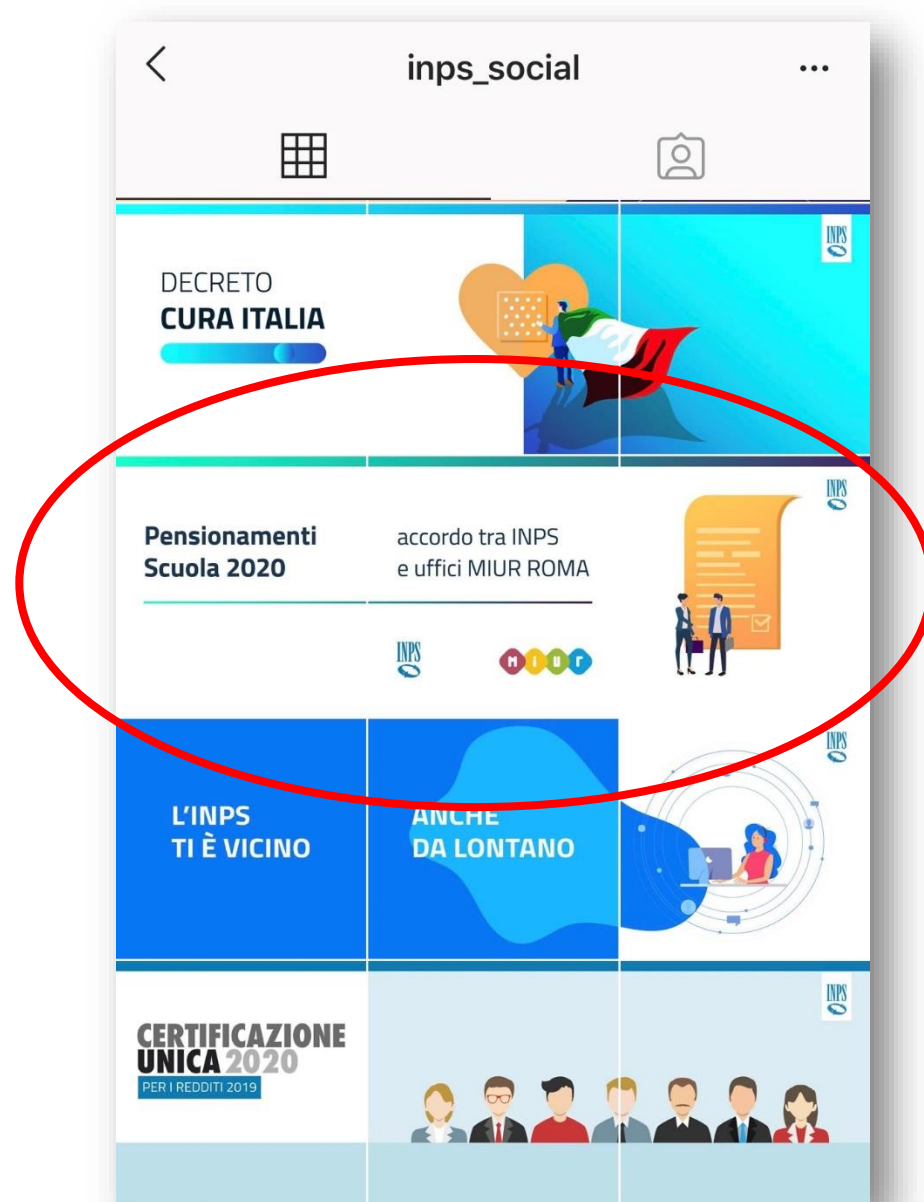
<

inps_social

...

DECRETO
CURA ITALIA

INPS

Pensionamenti Scuola 2020

accordo tra INPS e uffici MIUR ROMA

INPS

INPS

MIUR

L'INPS TI È VICINO

ANCHE DA LONTANO

INPS

CERTIFICAZIONE UNICA 2020
PER I REDDITI 2019

INPS